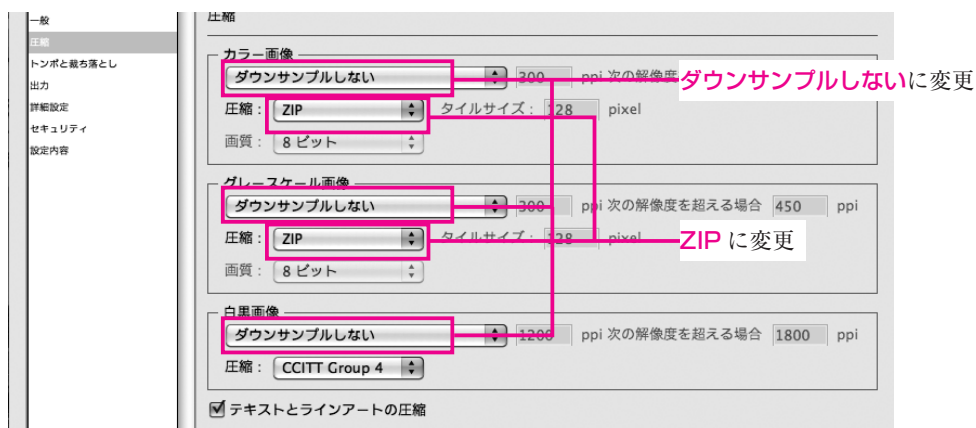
一般
圧縮
トンボと裁ち落とし
出力
詳細設定
セキュリティ
設定内容

圧縮

カラー画像
ダウンサンプルしない
300 ppi 次の解像度
圧縮： ZIP
タイルサイズ： 128 pixel
画質： 8 ビット

グレースケール画像
ダウンサンプルしない
300 ppi 次の解像度を超える場合 450 ppi
圧縮： ZIP
タイルサイズ： 128 pixel
画質： 8 ビット

白黒画像
ダウンサンプルしない
1200 ppi 次の解像度を超える場合 1800 ppi
圧縮： CCITT Group 4

テキストとラインアートの圧縮

ダウンサンプルしないに変更

ZIP に変更